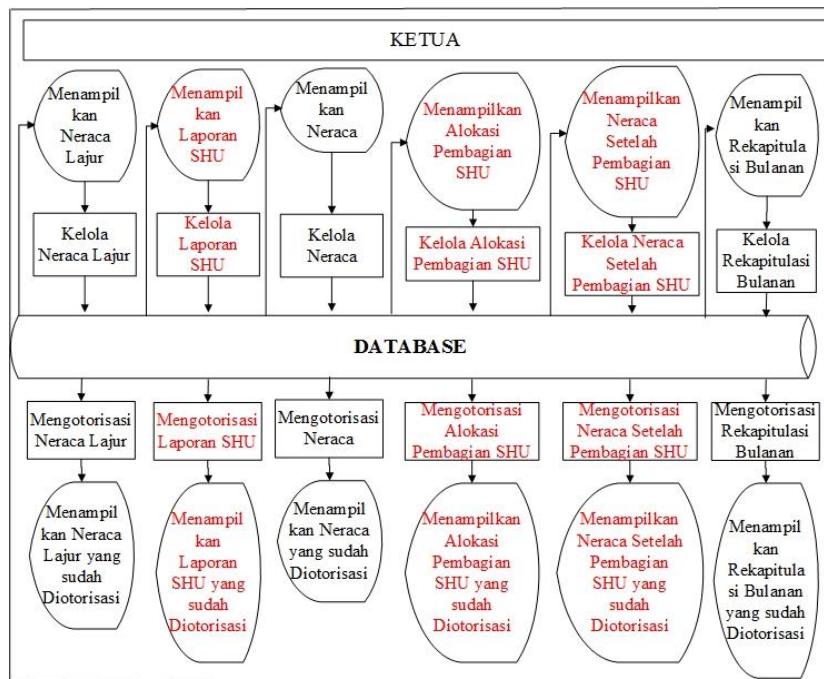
KETUA

Menampilkan Neraca Lajur

Kelola Neraca Lajur

Menampilkan Laporan SHU

Kelola Laporan SHU

Menampilkan Neraca

Kelola Neraca

Menampilkan Alokasi Pembagian SHU

Kelola Alokasi Pembagian SHU

Menampilkan Neraca Setelah Pembagian SHU

Kelola Neraca Setelah Pembagian SHU

Menampilkan Rekapitulasi Bulanan

Kelola Rekapitulasi Bulanan

DATABASE

Mengotorisasi Neraca Lajur

Menampilkan Neraca Lajur yang sudah Diotorisasi

Mengotorisasi Laporan SHU

Menampilkan Laporan SHU yang sudah Diotorisasi

Mengotorisasi Neraca

Menampilkan Neraca yang sudah Diotorisasi

Mengotorisasi Alokasi Pembagian SHU

Menampilkan Alokasi Pembagian SHU yang sudah Diotorisasi

Mengotorisasi Neraca Setelah Pembagian SHU

Menampilkan Neraca Setelah Pembagian SHU yang sudah Diotorisasi

Mengotorisasi Rekapitulasi Bulanan

Menampilkan Rekapitulasi Bulanan yang sudah Diotorisasi